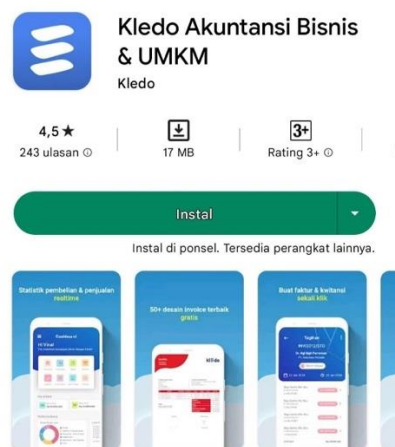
Kledo Akuntansi Bisnis & UMKM

Kledo

4,5 ★
243 ulasan ⓘ

17 MB

3+
Rating 3+ ⓘ

Instal

Instal di ponsel. Tersedia perangkat lainnya.

Statistik pembelian & penjualan realtime

50+ desain invoice terbaik gratis

Buat faktur & kwitansi sekali klik